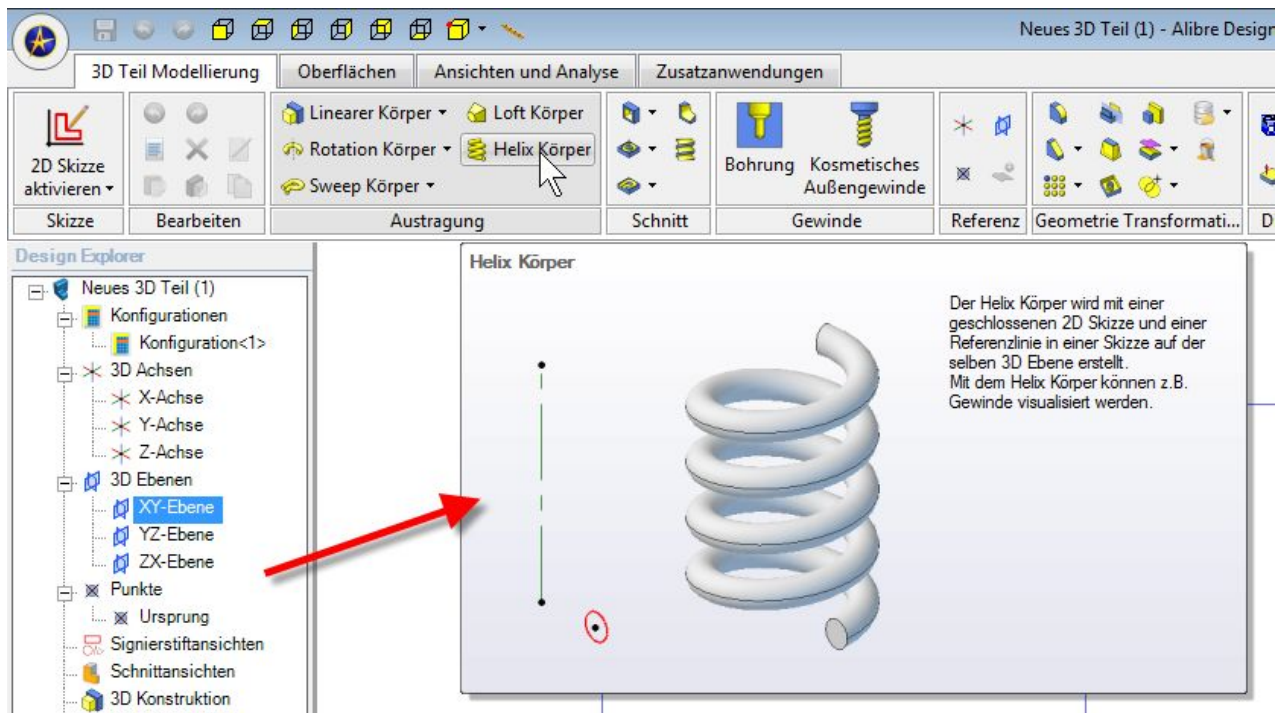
Neues 3D Teil (1) - Alibre Design

3D Teil Modellierung | Oberflächen | Ansichten und Analyse | Zusatzanwendungen

2D Skizze aktivieren
Skizze
Bearbeiten
Linearer Körper
Loft Körper
Rotation Körper
Helix Körper
Sweep Körper
Austragung
Schnitt
Bohrung
Kosmetisches Außengewinde
Gewinde
Referenz
Geometrie Transformati...

Design Explorer
Neues 3D Teil (1)
Konfigurationen
Konfiguration<1>
3D Achsen
X-Achse
Y-Achse
Z-Achse
3D Ebenen
XY-Ebene
YZ-Ebene
ZX-Ebene
Punkte
Ursprung
Signierstiftansichten
Schnittansichten
3D Konstruktion

Helix Körper

Der Helix Körper wird mit einer geschlossenen 2D Skizze und einer Referenzlinie in einer Skizze auf der selben 3D Ebene erstellt.
Mit dem Helix Körper können z.B. Gewinde visualisiert werden.